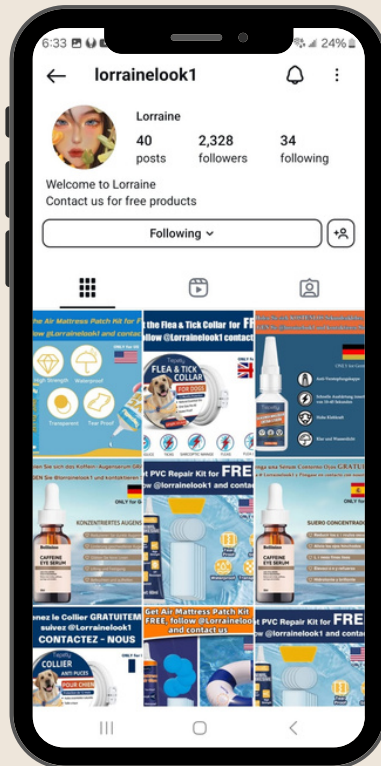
6:33 24%

lorrainelook1

Lorraine

40 posts

2,328 followers

34 following

Welcome to Lorraine
Contact us for free products

Following

the Air Mattress Patch Kit for F
low @Lorrainelook1 and conta

High Strength
Waterproof
Transparent
Tear Proof

the Flea & Tick Collar for
follow @Lorrainelook1 contac

FLEA & TICK COLLAR FOR DOGS

ONLY for

den Sie sich das Koffein-Augenserum GRA
EN Sie @lorrainelook1 und kontaktieren

ONLY for

KONZENTRIERTES AUGENS

CAFFEINE EYE SERUM

t PVC Repair Kit for FREE
follow @lorrainelook1 and contact

enga una Sérum Contorno Ojos GRATUIT
lorrainelook1 y Póngase en contacto con

ONLY for

SUERO CONCENTRADO

CAFFEINE EYE SERUM

nez le Collier GRATUITEM
suivez @Lorrainelook1
CONTACTEZ - NOUS

COLLIER ANTI PUCES POUR CHIEN

Get Air Mattress Patch Kit FREE, follow @Lorrainelook1 and contact us

t PVC Repair Kit for FREE
follow @lorrainelook1 and contac